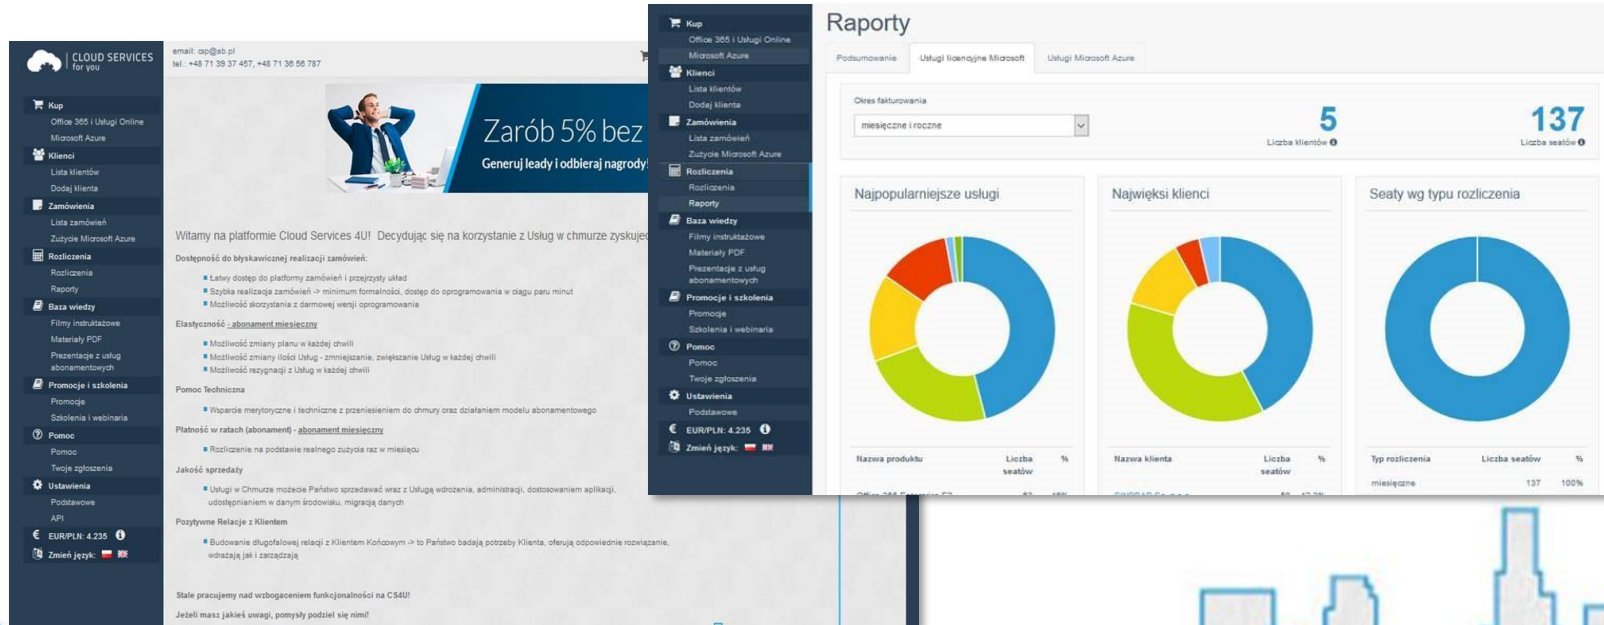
CLOUD SERVICES for you

email: csp@ab.pl
tel.: +48 71 39 37 457, +48 71 36 56 787

Kup
Office 365 i Usługi Online
Microsoft Azure
Klienci
Lista klientów
Dodaj klienta
Zamówienia
Lista zamówień
Zużycie Microsoft Azure
Rozliczenia
Rozliczenia
Raporty
Baza wiedzy
Filmy instruktażowe
Materiały PDF
Prezentacje z usług abonamentowych
Promocje i szkolenia
Promocje
Szkolenia i webinaria
Pomoc
Pomoc
Twoje zgłoszenia
Ustawienia
Podstawowe
API
EUR/PLN: 4.235
Zmień język:

Zarób 5% bez
Generuj leady i odbieraj nagrody!

Witamy na platformie Cloud Services 4U! Decydując się na korzystanie z Usług w chmurze zyskuje

Dostępność do błyskawicznej realizacji zamówień:
Łatwy dostęp do platformy zamówień i przejrzysty układ
Szybka realizacja zamówień -> minimum formalności, dostęp do oprogramowania w ciągu paru minut
Możliwość skorzystania z darmowej wersji oprogramowania

Elastyczność - abonament miesięczny
Możliwość zmiany planu w każdej chwili
Możliwość zmiany ilości Usług - zmniejszanie, zwiększanie Usług w każdej chwili
Możliwość rezygnacji z Usług w każdej chwili

Pomoc Techniczna
Wsparcie merytoryczne i techniczne z przeniesieniem do chmury oraz działaniem modelu abonamentowego

Płatność w ratach (abonament) - abonament miesięczny
Rozliczenie na podstawie realnego zużycia raz w miesiącu

Jakość sprzedaży
Usługi w Chmurze możecie Państwo sprzedawać wraz z Usługą wdrożenia, administracji, dostosowaniem aplikacji, udostępnianiem w danym środowisku, migracją danych

Pozytywne Relacje z Klientem
Budowanie długofalowej relacji z Klientem Końcowym -> to Państwo badają potrzeby Klienta, oferują odpowiednie rozwiązanie, wdrażają jak i zarządzają

Stale pracujemy nad wzbogaceniem funkcjonalności na CS4U!
Jeżeli masz jakieś uwagi, pomysły podziel się nimi!

Kup
Office 365 i Usługi Online
Microsoft Azure
Klienci
Lista klientów
Dodaj klienta
Zamówienia
Lista zamówień
Zużycie Microsoft Azure
Rozliczenia
Rozliczenia
Raporty
Baza wiedzy
Filmy instruktażowe
Materiały PDF
Prezentacje z usług abonamentowych
Promocje i szkolenia
Promocje
Szkolenia i webinaria
Pomoc
Pomoc
Twoje zgłoszenia
Ustawienia
Podstawowe
EUR/PLN: 4.235
Zmień język:

Raporty
Podsumowanie | Usługi licencyjne Microsoft | Usługi Microsoft Azure

Okres fakturowania
miesięczne i roczne

5
Liczba klientów

137
Liczba seatów

Najpopularniejsze usługi
Nazwa produktu | Liczba seatów | %

Najwięksi klienci
Nazwa klienta | Liczba seatów | %

Seaty wg typu rozliczenia
| Typ rozliczenia | Liczba seatów | % |
|---|---|---|
| miesięczne | 137 | 100% |